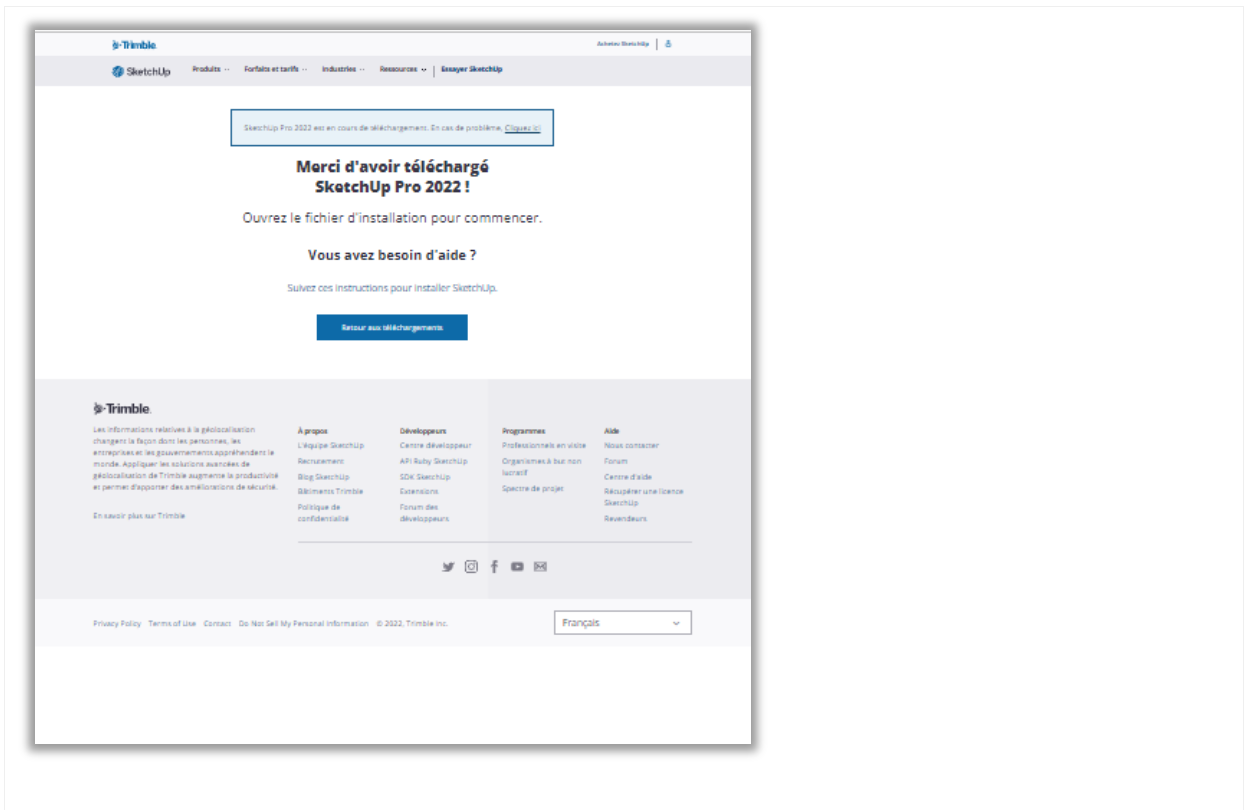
Trimble.

Achetez SketchUp

SketchUp

Produits

Forfaits et tarifs

Industries

Ressources

Essayer SketchUp

SketchUp Pro 2022 est en cours de téléchargement. En cas de problème, Cliquez ici

Merci d'avoir téléchargé SketchUp Pro 2022 !

Ouvrez le fichier d'installation pour commencer.

Vous avez besoin d'aide ?

Suivez ces instructions pour installer SketchUp.

Retour aux téléchargements

Trimble.

Les informations relatives à la géolocalisation changent la façon dont les personnes, les entreprises et les gouvernements appréhendent le monde. Appliquer les solutions avancées de géolocalisation de Trimble augmente la productivité et permet d'apporter des améliorations de sécurité.

En savoir plus sur Trimble

À propos
L'équipe SketchUp
Recrutement
Blog SketchUp
Bâtiments Trimble
Politique de confidentialité

Développeurs
Centre développeur
API Ruby SketchUp
SDK SketchUp
Extensions
Forum des développeurs

Programmes
Professionnels en visite
Organismes à but non lucratif
Spectre de projet

Aide
Nous contacter
Forum
Centre d'aide
Récupérer une licence SketchUp
Revendeurs

Privacy Policy Terms of Use Contact Do Not Sell My Personal Information © 2022, Trimble Inc.

Français